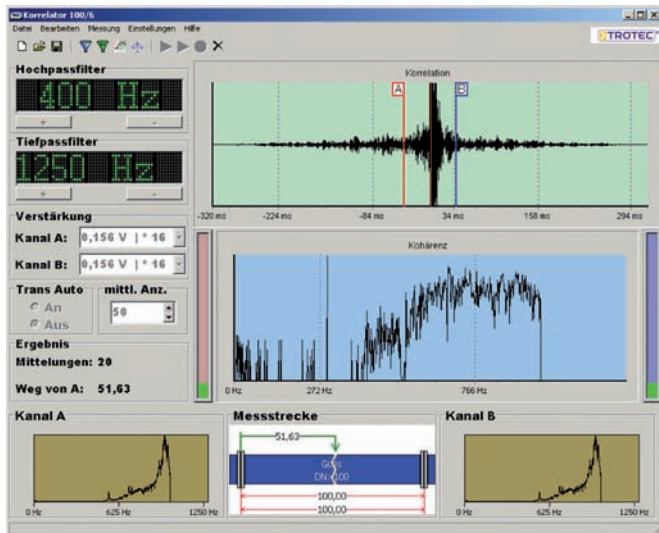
Korrelator 100/6

Datei Bearbeiten Messung Einstellungen Hilfe

TROTEC

Hochpassfilter

400 Hz

+ -

Tiefpassfilter

1250 Hz

+ -

Verstärkung

Kanal A: 0,156 V | * 16

Kanal B: 0,156 V | * 16

Trans Auto

An

Aus

mittl. Anz.

50

Ergebnis

Mittelungen: 20

Weg von A: 51,63

Korrelation

A

B

-320 ms -224 ms -84 ms 34 ms 158 ms 294 ms

Kohärenz

0 Hz 272 Hz 766 Hz

Kanal A

0 Hz 625 Hz 1250 Hz

Messstrecke

51,63

Guss DN 100

100,00

100,00

Kanal B

0 Hz 625 Hz 1250 Hz